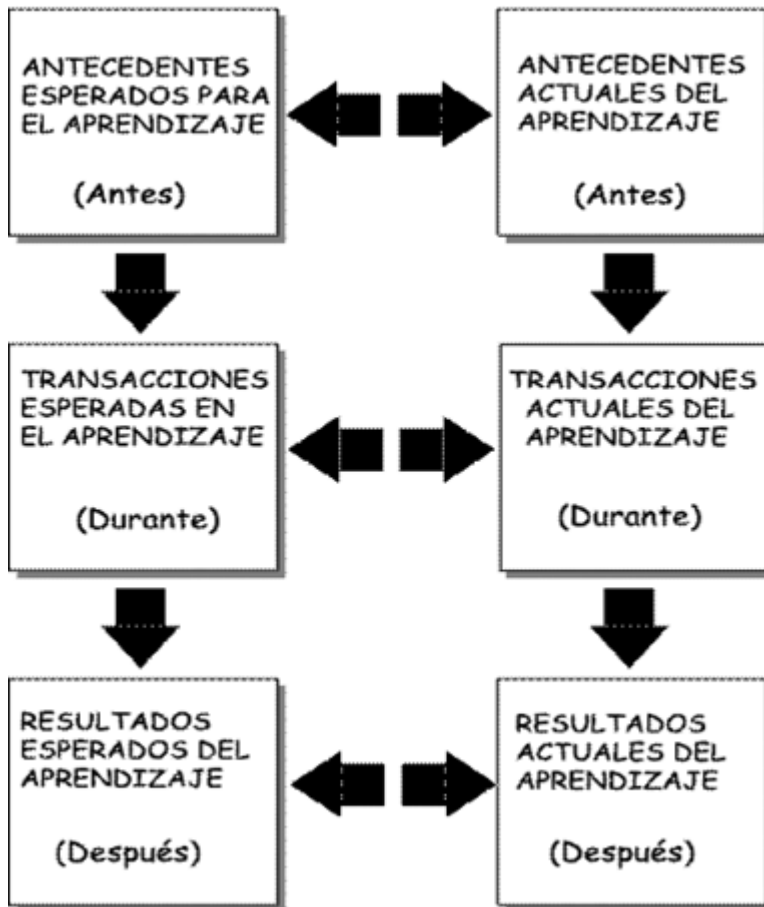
ANTECEDENTES ESPERADOS PARA EL APRENDIZAJE

(Antes)

ANTECEDENTES ACTUALES DEL APRENDIZAJE

(Antes)

TRANSACCIONES ESPERADAS EN EL APRENDIZAJE

(Durante)

TRANSACCIONES ACTUALES DEL APRENDIZAJE

(Durante)

RESULTADOS ESPERADOS DEL APRENDIZAJE

(Después)

RESULTADOS ACTUALES DEL APRENDIZAJE

(Después)